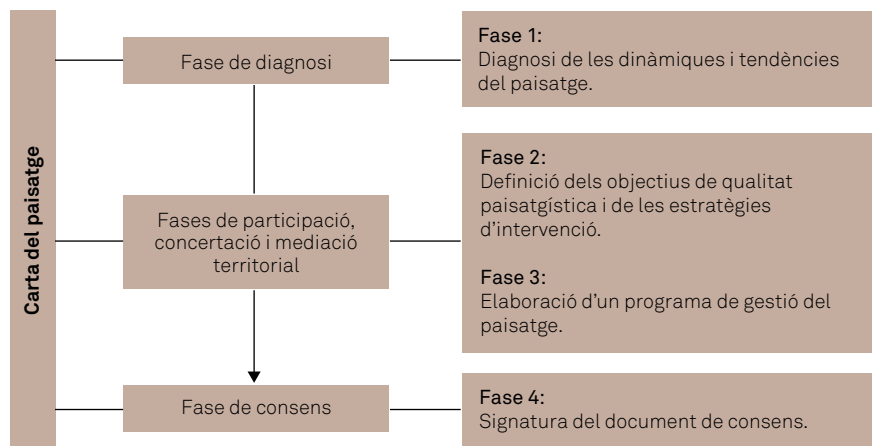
Carta del paisatge

Fase de diagnosi

Fase 1:
Diagnosi de les dinàmiques i tendències del paisatge.

Fases de participació, concertació i mediació territorial

Fase 2:
Definició dels objectius de qualitat paisatgística i de les estratègies d'intervenció.

Fase 3:
Elaboració d'un programa de gestió del paisatge.

Fase de consens

Fase 4:
Signatura del document de consens.